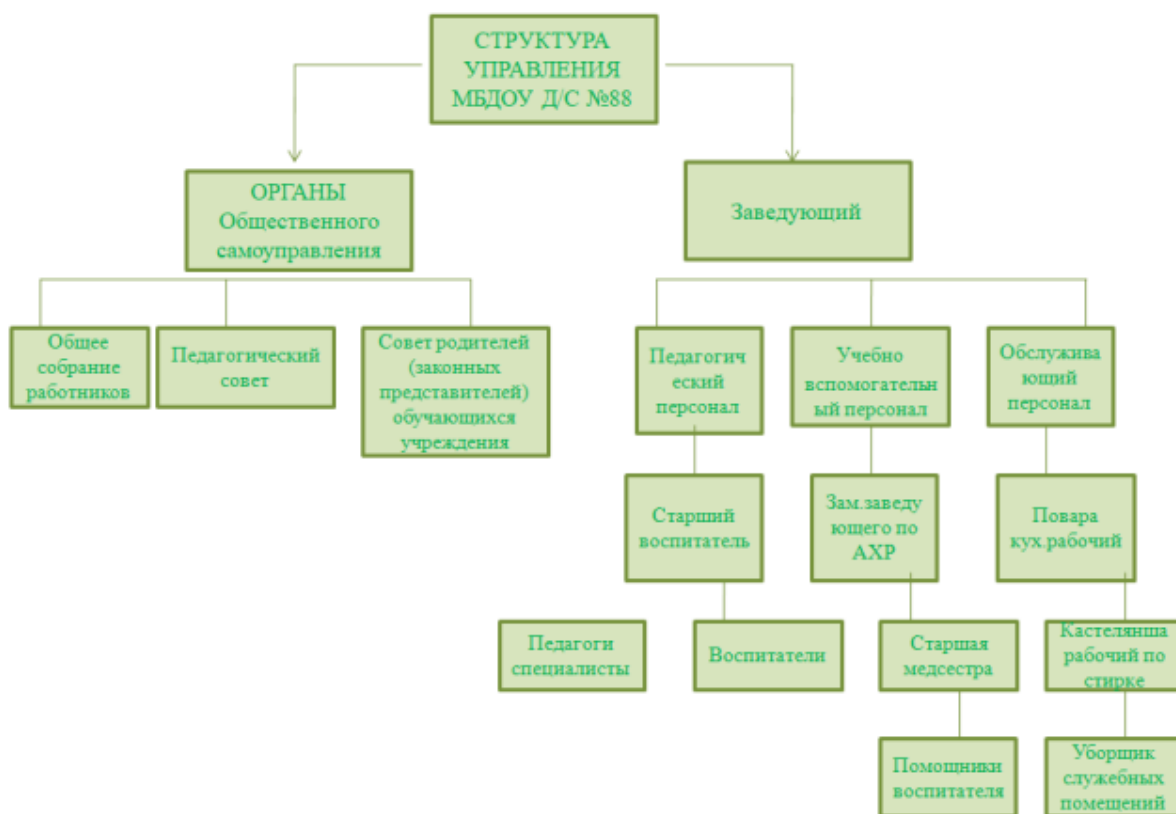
СТРУКТУРА УПРАВЛЕНИЯ МБДОУ Д/С №88

ОРГАНЫ Общественного самоуправления

Заведующий

Общее собрание работников

Педагогический совет

Совет родителей (законных представителей) обучающихся учреждения

Педагогич еский персонал

Учебно вспомогательн ый персонал

Обслужива ющий персонал

Старший воспитатель

Зам.заведу ющего по АХР

Повара кух.рабочий

Педагоги специалисты

Воспитатели

Старшая медсестра

Кастелянша рабочий по стирке

Помощники воспитателя

Уборщик служебных помещений